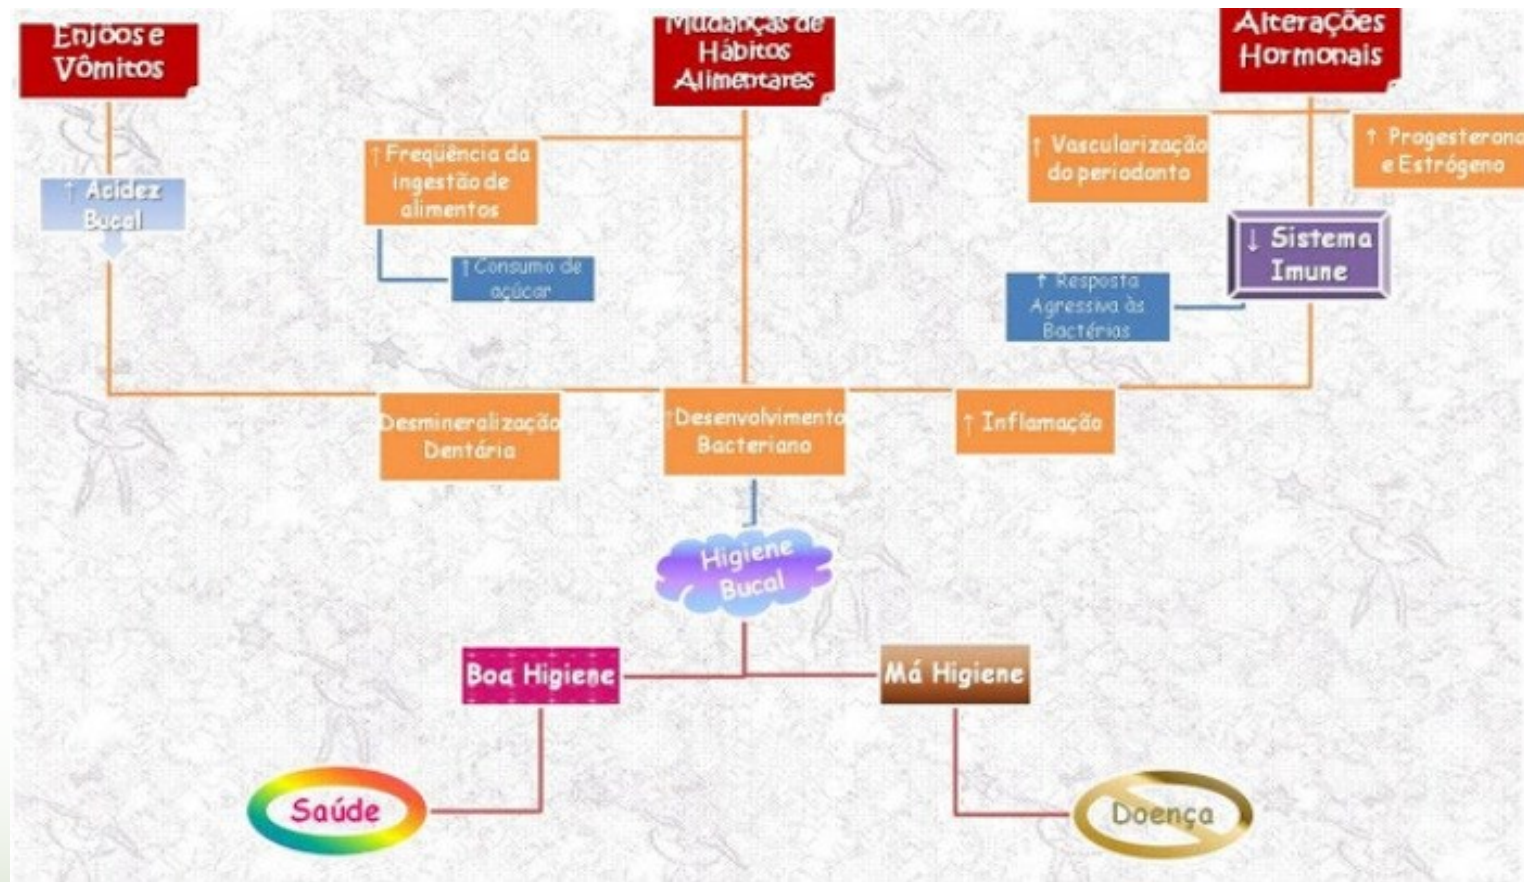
Enjoos e Vômitos

Mudanças de Hábitos Alimentares

Alterações Hormonais

↑ Acidez Bucal

↑ Freqüência da ingestão de alimentos

↑ Consumo de açúcar

↑ Vascularização do periodonto

↑ Progesterona e Estrógeno

↓ Sistema Imune

↑ Resposta Agressiva às Bactérias

Desmineralização Dentária

↑ Desenvolvimento Bacteriano

↑ Inflamação

Higiene Bucal

Boa Higiene

Má Higiene

Saúde

Doença